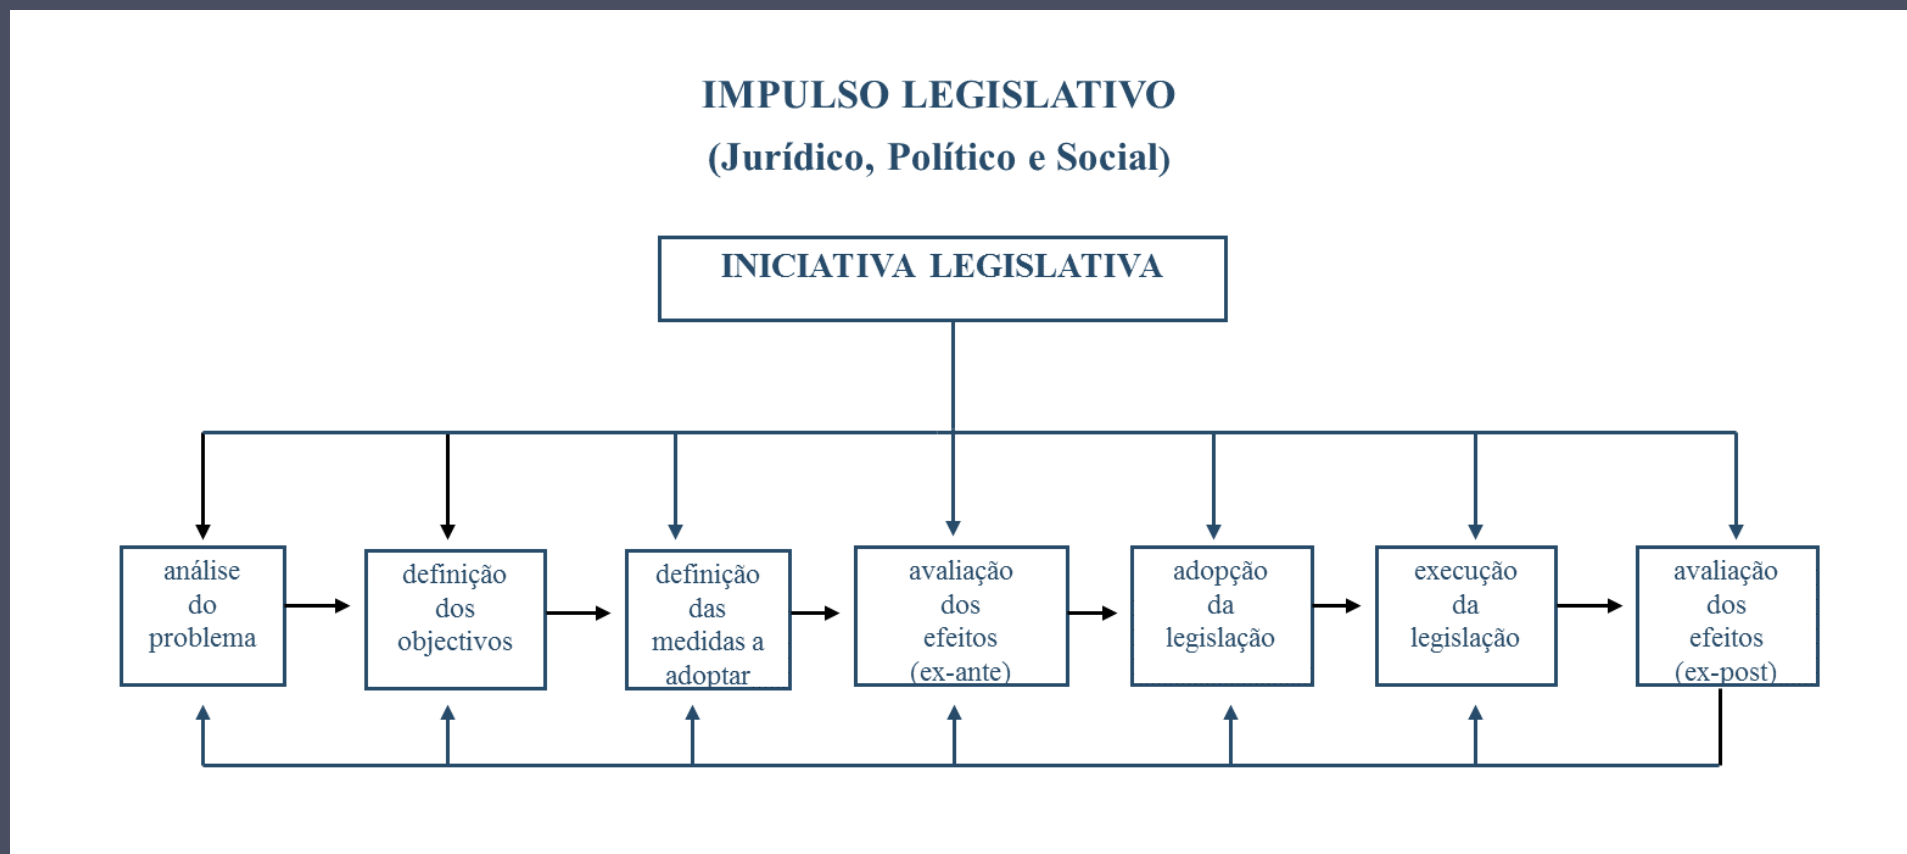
IMPULSO LEGISLATIVO
(Jurídico, Político e Social)

INICIATIVA LEGISLATIVA

análise do problema

definição dos objectivos

definição das medidas a adoptar

avaliação dos efeitos (ex-ante)

adopção da legislação

execução da legislação

avaliação dos efeitos (ex-post)